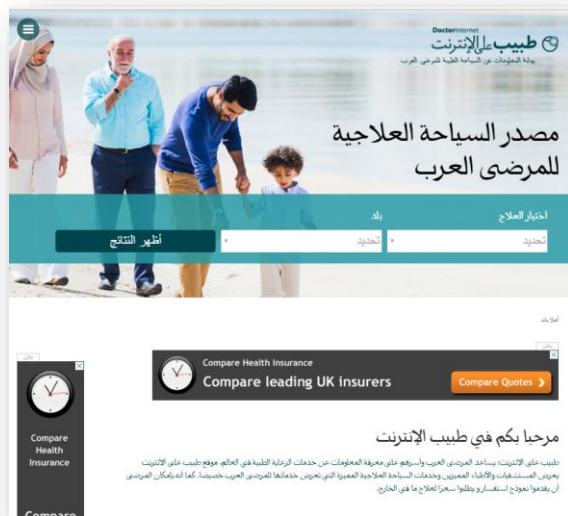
DoctorInternet
طبيب على الإنترنت
بوابة المعلومات عن السياحة الطبية للمرضى العرب

مصدر السياحة العلاجية للمرضى العرب

اختيار العلاج
تحديد
بلد
تحديد
أظهر النتائج

أهلا بك

Compare Health Insurance
Compare leading UK insurers
Compare Quotes

Compare Health Insurance

Compare

مرحبا بكم في طبيب الإنترنت

طبيب على الإنترنت يساعد المرضى العرب وأسرهم على معرفة المعلومات عن خدمات الرعاية الطبية في العالم. موقع طبيب على الإنترنت يعرض المستشفيات والأطباء المعينين وخدمات السياحة العلاجية المميزة التي تعرض خدماتها للمرضى العرب خصوصا. كما أنه بإمكان المرضى أن يقدموا نموذج استفسار ويطلبوا سعرا لعلاج ما في الخارج.